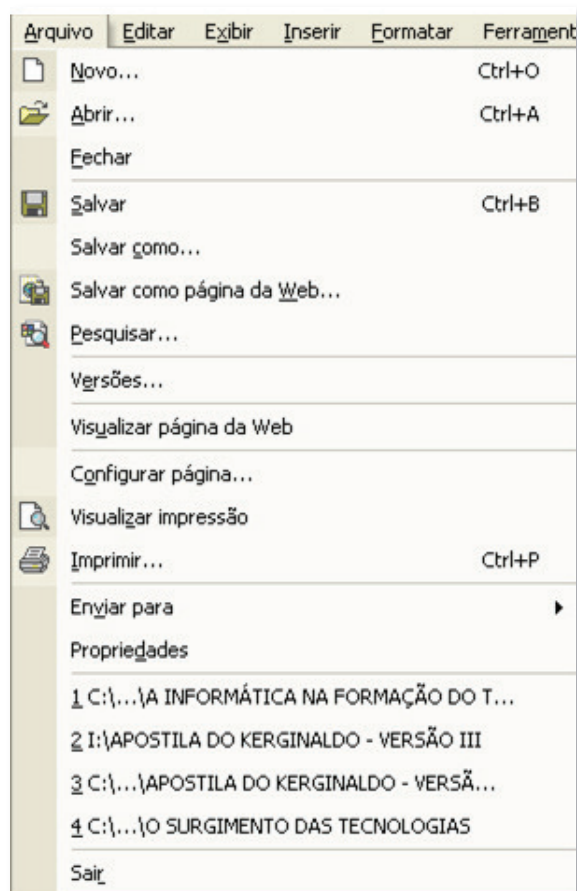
Arquivo Editar Exibir Inserir Formatar Ferrament

Novo... Ctrl+O
Abrir... Ctrl+A
Fechar
Salvar Ctrl+B
Salvar como...
Salvar como página da Web...
Pesquisar...
Versões...
Visualizar página da Web
Configurar página...
Visualizar impressão
Imprimir... Ctrl+P
Enviar para
Propriedades
1 C:\...\A INFORMÁTICA NA FORMAÇÃO DO T...
2 I:\APOSTILA DO KERGINALDO - VERSÃO III
3 C:\...\APOSTILA DO KERGINALDO - VERSÃ...
4 C:\...\O SURGIMENTO DAS TECNOLOGIAS
Sair